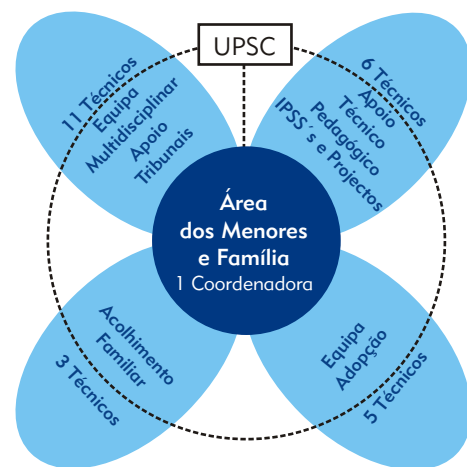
UPSC

11 Técnicos
Equipa
Multidisciplinar
Apoio
Tribunais

6 Técnicos
Apoio
Técnico
Pedagógico
IPSS´s e Projectos

Área
dos Menores
e Família
1 Coordenadora

Acolhimento
Familiar
3 Técnicos

Equipa
Adopção
5 Técnicos